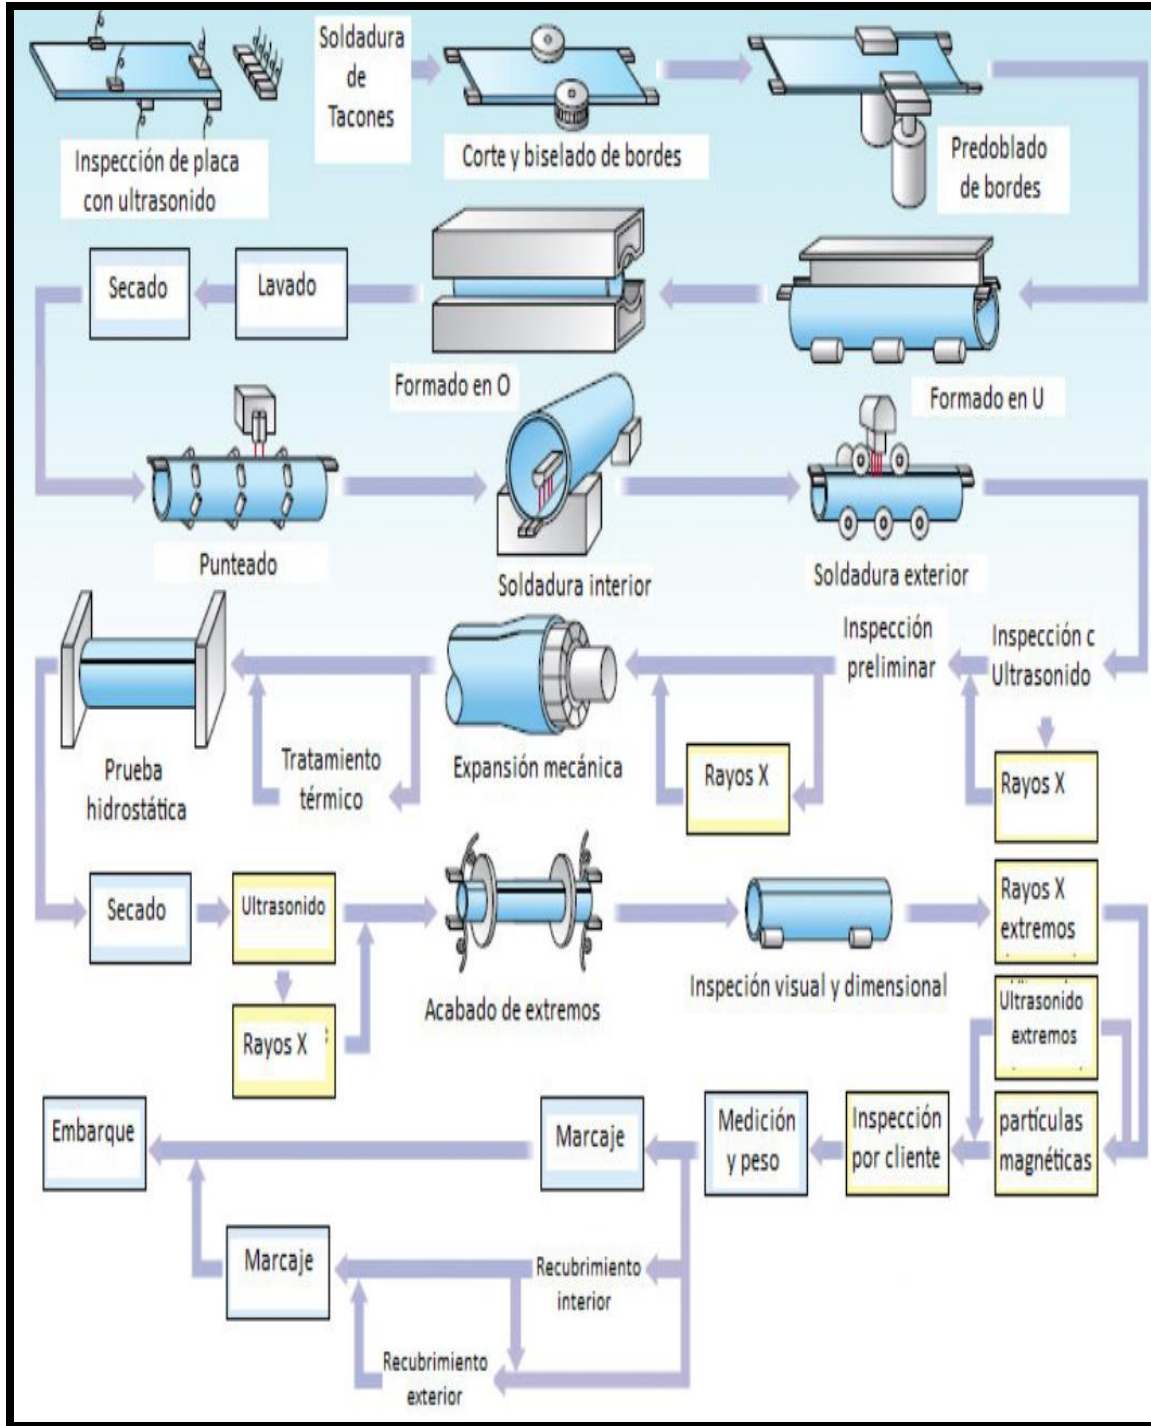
Inspección de placa con ultrasonido

Soldadura de Tacones

Corte y biselado de bordes

Predoblado de bordes

Secado

Lavado

Formado en O

Formado en U

Punteado

Soldadura interior

Soldadura exterior

Inspección preliminar

Inspección c Ultrasonido

Prueba hidrostática

Tratamiento térmico

Expansión mecánica

Rayos X

Rayos X

Secado

Ultrasonido

Rayos X

Acabado de extremos

Inspeción visual y dimensional

Rayos X extremos

Ultrasonido extremos

Embarque

Marcaje

Medición y peso

Inspección por cliente

partículas magnéticas

Marcaje

Recubrimiento interior

Recubrimiento exterior